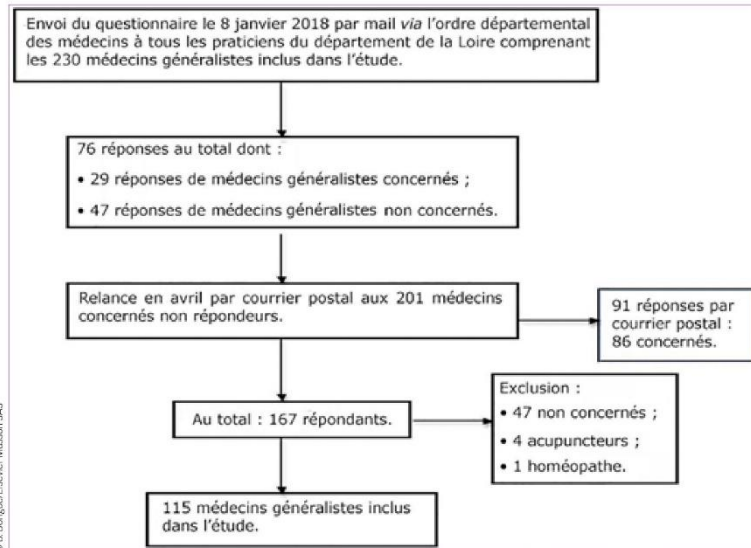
Envoi du questionnaire le 8 janvier 2018 par mail *via* l'ordre départemental des médecins à tous les praticiens du département de la Loire comprenant les 230 médecins généralistes inclus dans l'étude.

76 réponses au total dont :

• 29 réponses de médecins généralistes concernés ;

• 47 réponses de médecins généralistes non concernés.

Relance en avril par courrier postal aux 201 médecins concernés non répondeurs.

91 réponses par courrier postal : 86 concernés.

Au total : 167 répondants.

Exclusion :

• 47 non concernés ;

• 4 acupuncteurs ;

• 1 homéopathe.

115 médecins généralistes inclus dans l'étude.

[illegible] Masson SAS